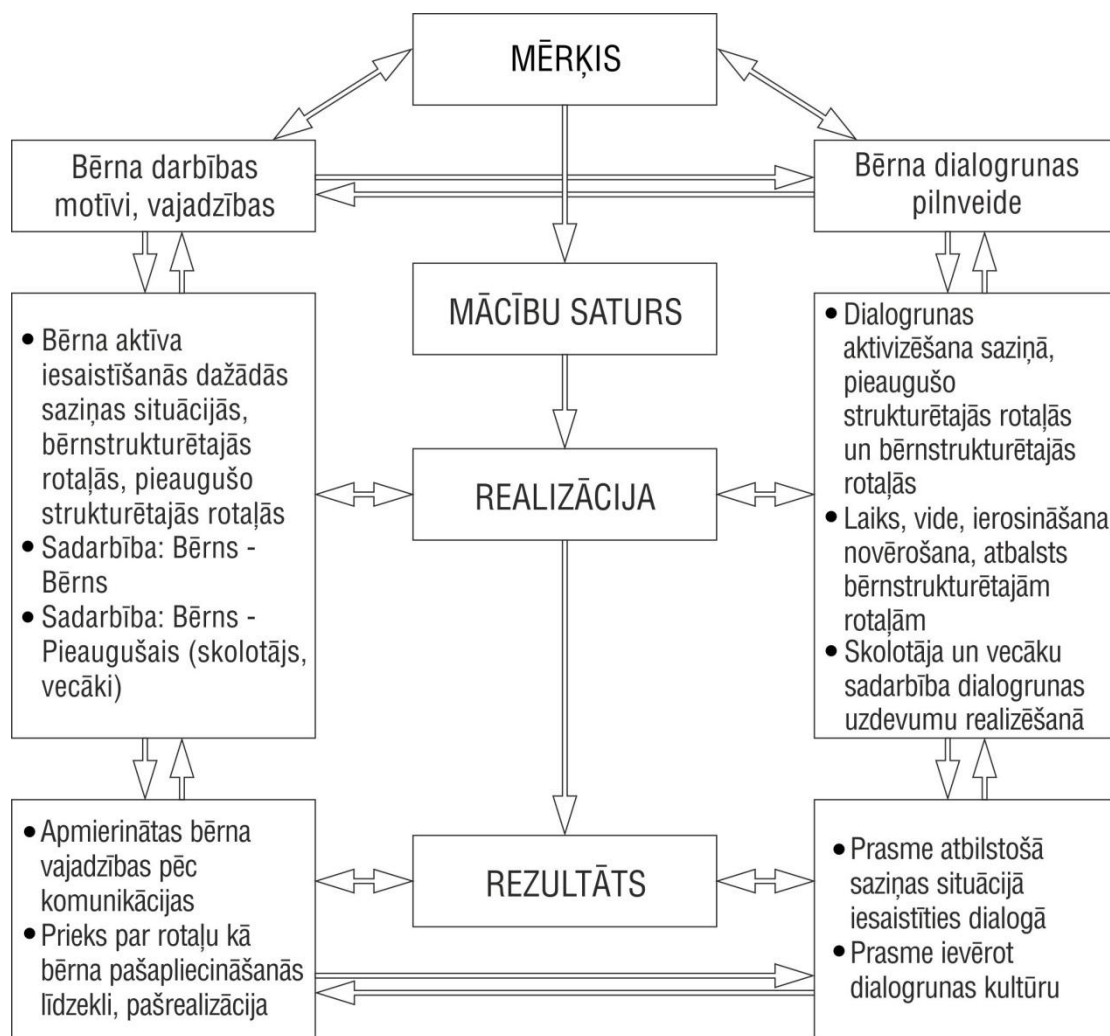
MĒRĶIS

Bērna darbības motīvi, vajadzības

Bērna dialogrunas pilnveide

MĀCĪBU SATURS

• Bērna aktīva iesaistīšanās dažādās saziņas situācijās, bērnstrukturētajās rotaļās, pieaugušo strukturētajās rotaļās
• Sadarbība: Bērns - Bērns
• Sadarbība: Bērns - Pieaugušais (skolotājs, vecāki)

REALIZĀCIJA

• Dialogrunas aktivizēšana saziņā, pieaugušo strukturētajās rotaļās un bērnstrukturētajās rotaļās
• Laiks, vide, ierosināšana novērošana, atbalsts bērnstrukturētajām rotaļām
• Skolotāja un vecāku sadarbība dialogrunas uzdevumu realizēšanā

• Apmierinātas bērna vajadzības pēc komunikācijas
• Prieks par rotaļu kā bērna pašapliecināšanās līdzekli, pašrealizācija

REZULTĀTS

• Prasme atbilstošā saziņas situācijā iesaistīties dialogā
• Prasme ievērot dialogrunas kultūru